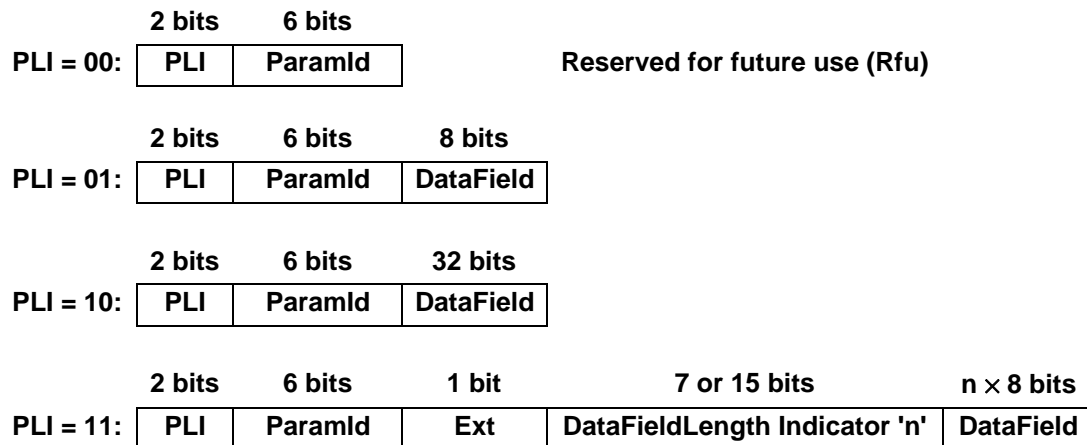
2 bits 6 bits

PLI = 00:
| PLI | ParamId |
|---|---|

Reserved for future use (Rfu)

2 bits 6 bits 8 bits

PLI = 01:
| PLI | ParamId | DataField |
|---|---|---|

2 bits 6 bits 32 bits

PLI = 10:
| PLI | ParamId | DataField |
|---|---|---|

2 bits 6 bits 1 bit 7 or 15 bits $n \times 8$ bits

PLI = 11:
| PLI | ParamId | Ext | DataFieldLength Indicator 'n' | DataField |
|---|---|---|---|---|